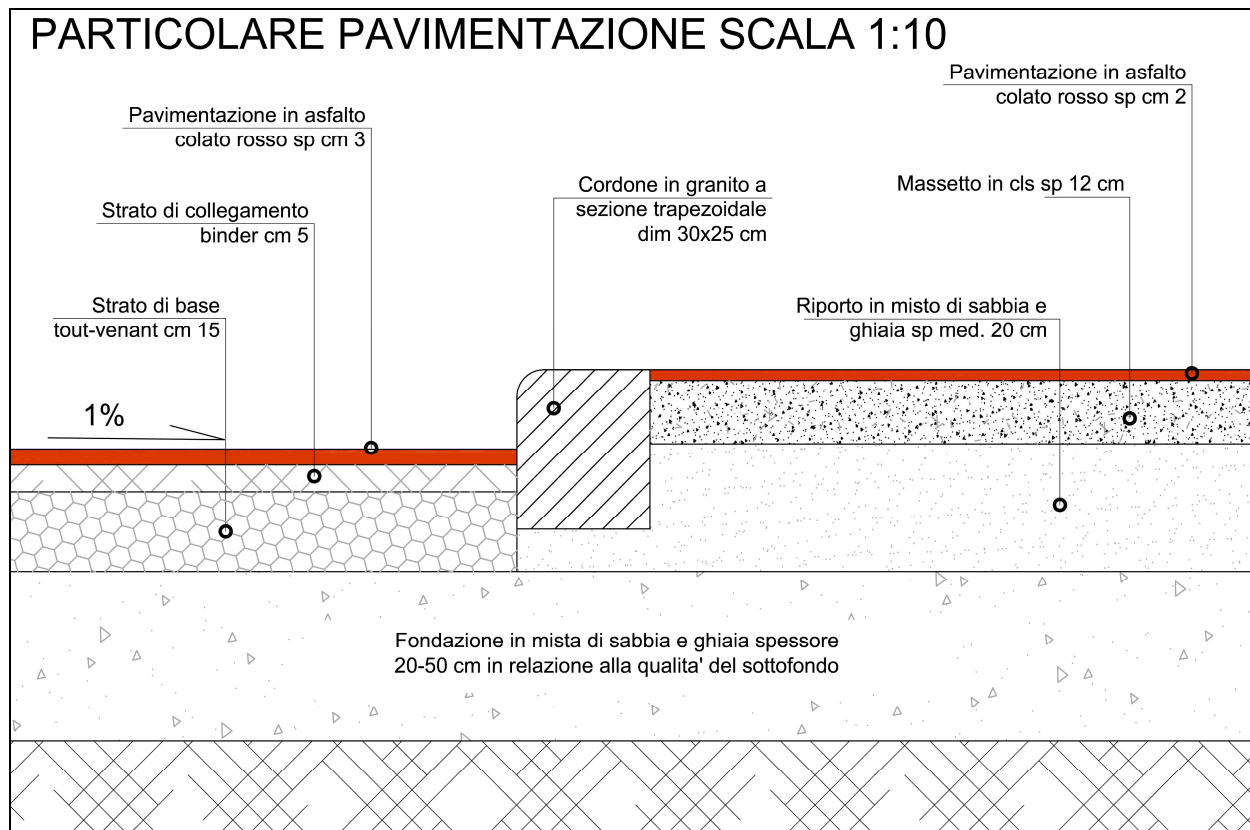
PARTICOLARE PAVIMENTAZIONE SCALA 1:10

Pavimentazione in asfalto colato rosso sp cm 3

Strato di collegamento binder cm 5

Strato di base tout-venant cm 15

1%

Cordone in granito a sezione trapezoidale dim 30x25 cm

Pavimentazione in asfalto colato rosso sp cm 2

Massetto in cls sp 12 cm

Riporto in misto di sabbia e ghiaia sp med. 20 cm

Fondazione in mista di sabbia e ghiaia spessore 20-50 cm in relazione alla qualita' del sottofondo